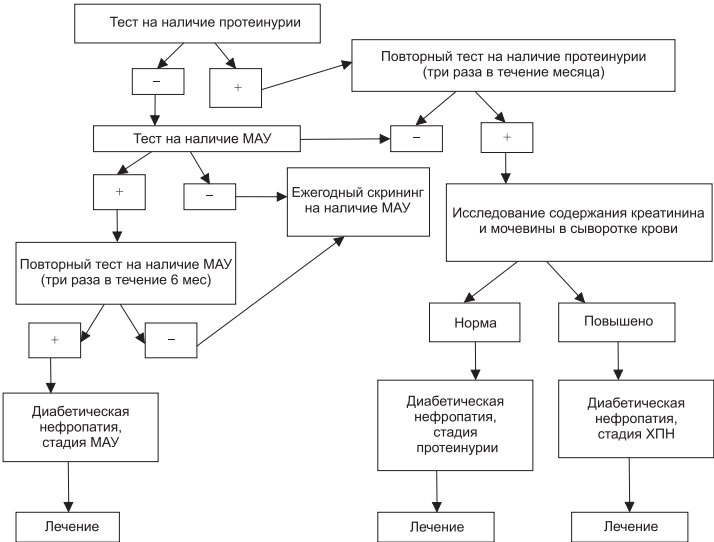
Тест на наличие протеинурии

–

+

Повторный тест на наличие протеинурии (три раза в течение месяца)

Тест на наличие МАУ

–

+

+

–

Ежегодный скрининг на наличие МАУ

Исследование содержания креатинина и мочевины в сыворотке крови

Повторный тест на наличие МАУ (три раза в течение 6 мес)

Норма

Повышено

+

–

Диабетическая нефропатия, стадия МАУ

Диабетическая нефропатия, стадия протеинурии

Диабетическая нефропатия, стадия ХПН

Лечение

Лечение

Лечение